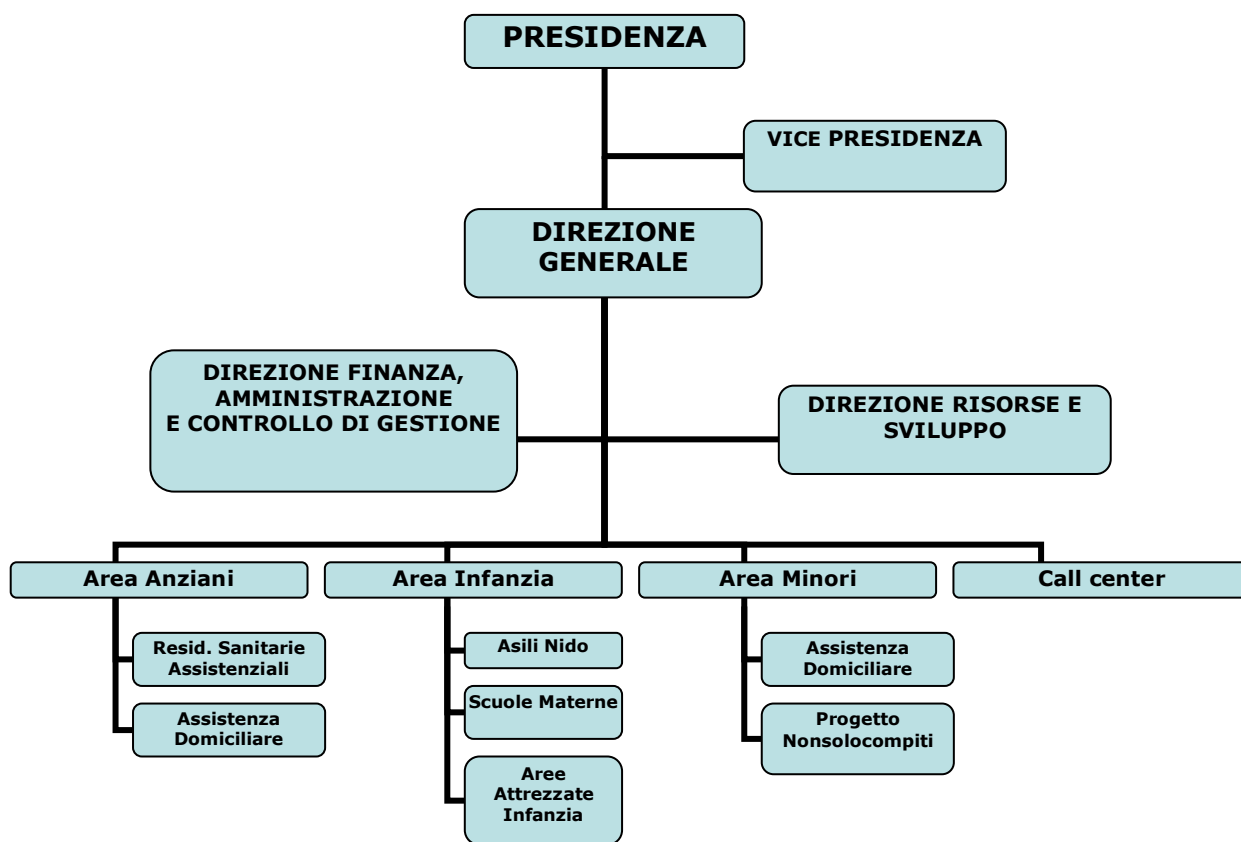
PRESIDENZA

VICE PRESIDENZA

DIREZIONE GENERALE

DIREZIONE FINANZA, AMMINISTRAZIONE E CONTROLLO DI GESTIONE

DIREZIONE RISORSE E SVILUPPO

Area Anziani

Resid. Sanitarie Assistenziali

Assistenza Domiciliare

Area Infanzia

Asili Nido

Scuole Materne

Aree Attrezzate Infanzia

Area Minori

Assistenza Domiciliare

Progetto Nonsolocompiti

Call center